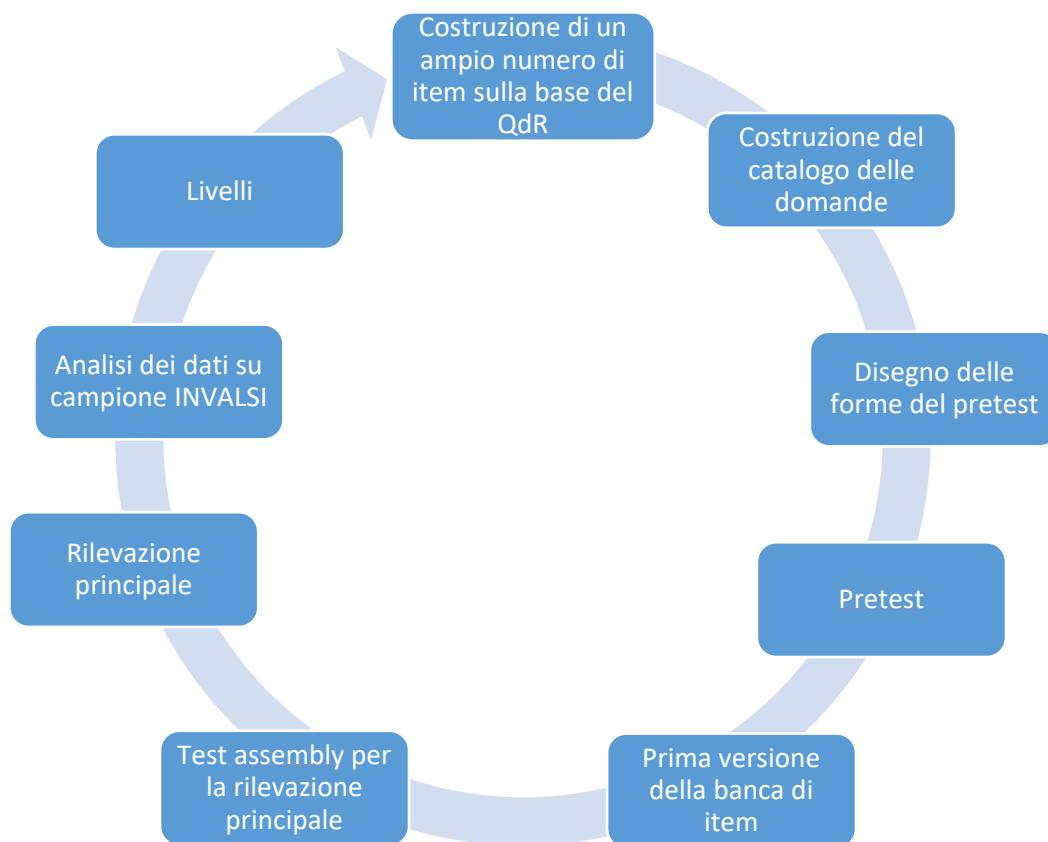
Costruzione di un ampio numero di item sulla base del QdR

Costruzione del catalogo delle domande

Disegno delle forme del pretest

Pretest

Prima versione della banca di item

Test assembly per la rilevazione principale

Rilevazione principale

Analisi dei dati su campione INVALSI

Livelli